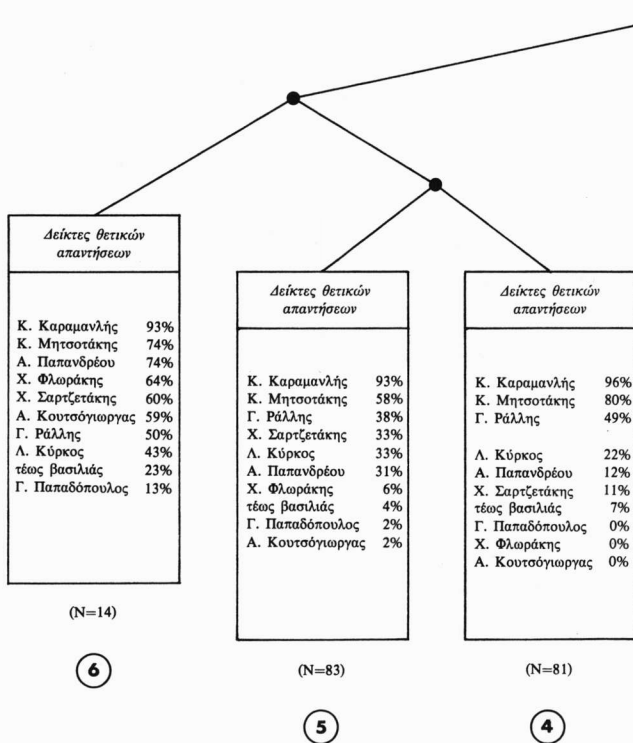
Δείκτες θετικών απαντήσεων

| | |
|---|---|
| Κ. Καραμανλής | 93% |
| Κ. Μητσοτάκης | 74% |
| Α. Παπανδρέου | 74% |
| Χ. Φλωράκης | 64% |
| Χ. Σαρτζετάκης | 60% |
| Α. Κουτσόγιωργας | 59% |
| Γ. Ράλλης | 50% |
| Λ. Κύρκος | 43% |
| τέως βασιλιάς | 23% |
| Γ. Παπαδόπουλος | 13% |

(N=14)

6

Δείκτες θετικών απαντήσεων

| | |
|---|---|
| Κ. Καραμανλής | 93% |
| Κ. Μητσοτάκης | 58% |
| Γ. Ράλλης | 38% |
| Χ. Σαρτζετάκης | 33% |
| Λ. Κύρκος | 33% |
| Α. Παπανδρέου | 31% |
| Χ. Φλωράκης | 6% |
| τέως βασιλιάς | 4% |
| Γ. Παπαδόπουλος | 2% |
| Α. Κουτσόγιωργας | 2% |

(N=83)

5

Δείκτες θετικών απαντήσεων

| | |
|---|---|
| Κ. Καραμανλής | 96% |
| Κ. Μητσοτάκης | 80% |
| Γ. Ράλλης | 49% |
| Λ. Κύρκος | 22% |
| Α. Παπανδρέου | 12% |
| Χ. Σαρτζετάκης | 11% |
| τέως βασιλιάς | 7% |
| Γ. Παπαδόπουλος | 0% |
| Χ. Φλωράκης | 0% |
| Α. Κουτσόγιωργας | 0% |

(N=81)

4